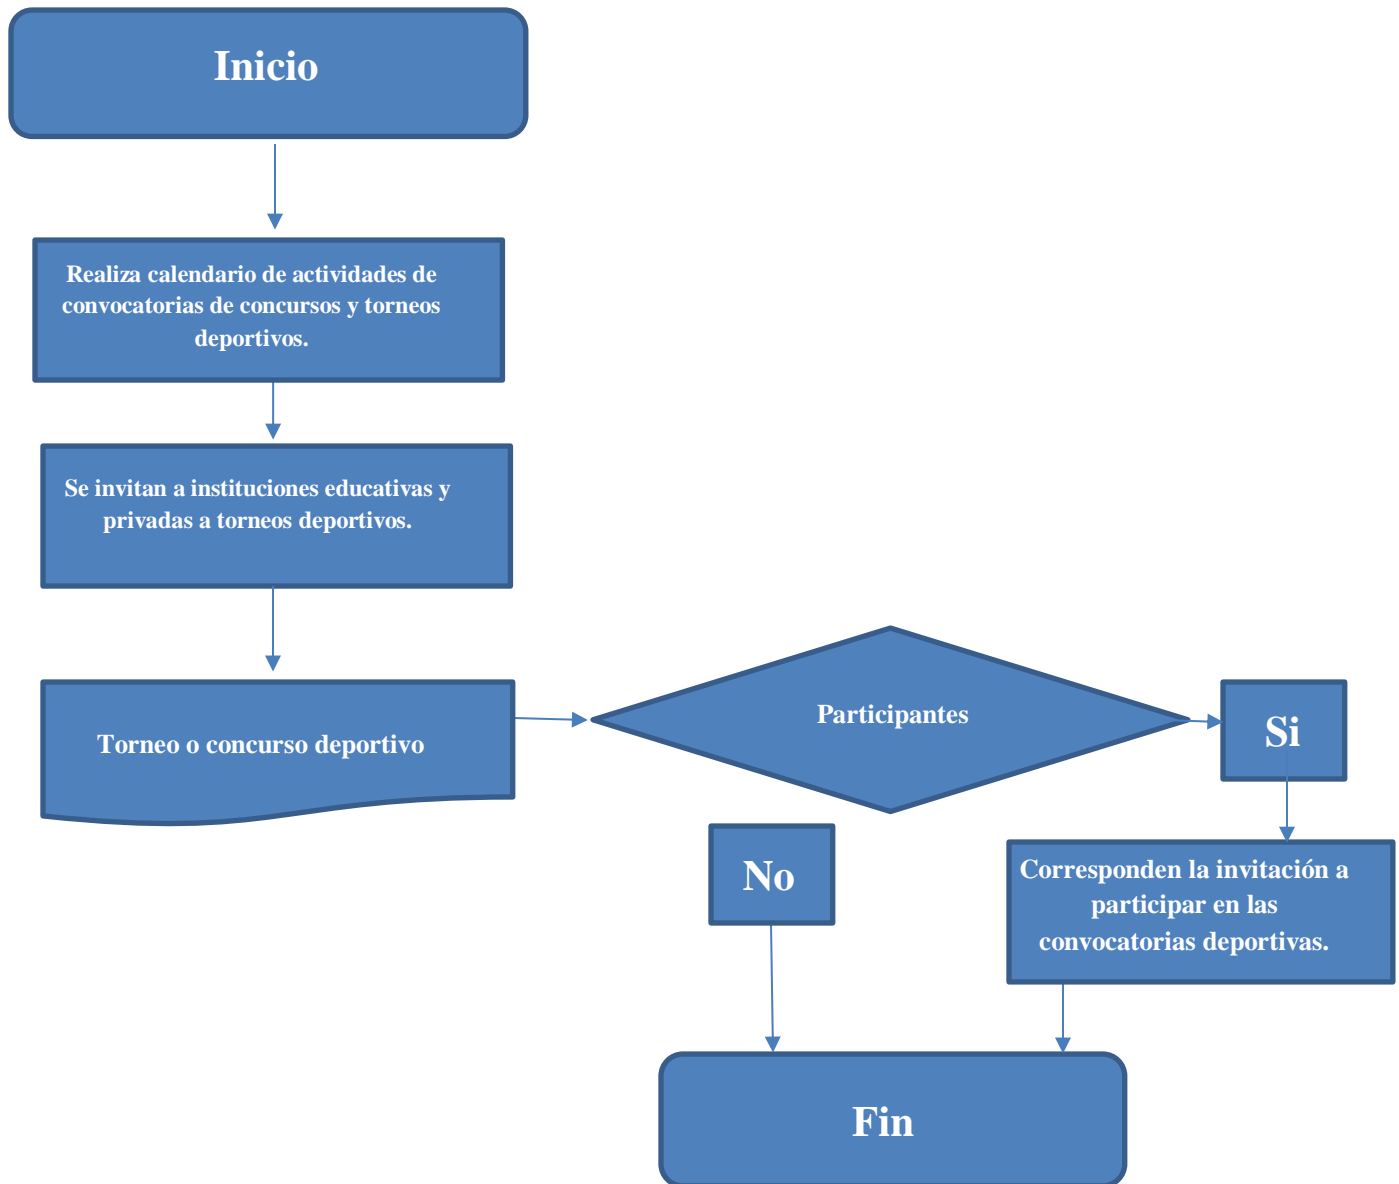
Inicio

Realiza calendario de actividades de convocatorias de concursos y torneos deportivos.

Se invitan a instituciones educativas y privadas a torneos deportivos.

Torneo o concurso deportivo

Participantes

Si

Corresponden la invitación a participar en las convocatorias deportivas.

No

Fin